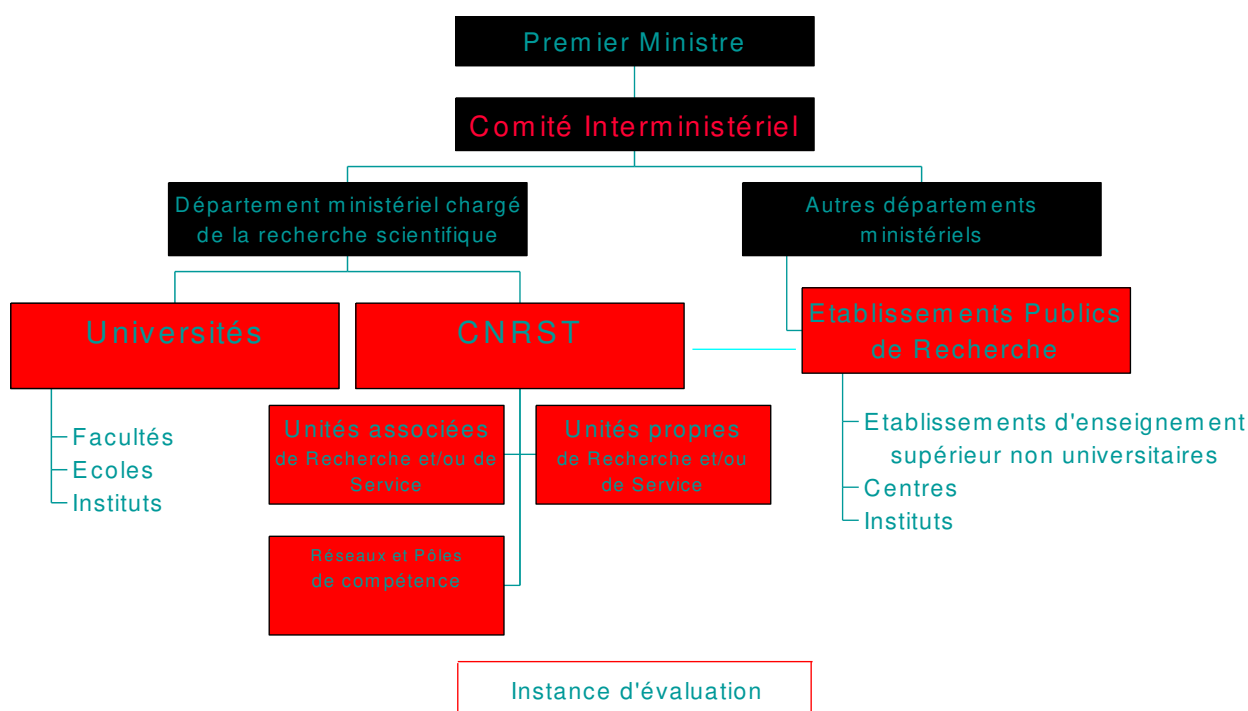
Premier Ministre

Comité Interministériel

Département ministériel chargé de la recherche scientifique

Autres départements ministériels

Universités

CNRST

Etablissements Publics de Recherche

Facultés
Ecoles
Instituts

Unités associées de Recherche et/ou de Service

Unités propres de Recherche et/ou de Service

Etablissements d'enseignement supérieur non universitaires
Centres
Instituts

Réseaux et Pôles de compétence

Instance d'évaluation